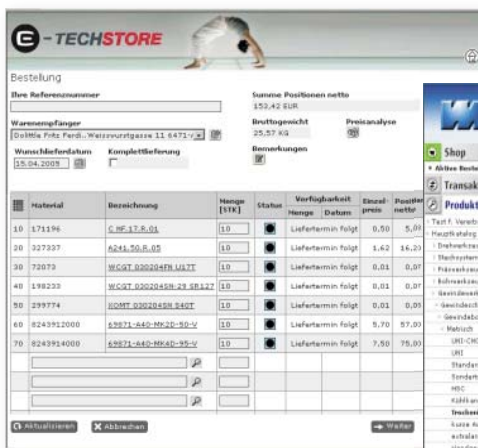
E-TECHSTORE

Bestellung

Ihre Referenznummer

Summe Positionen netto
153,42 EUR

Warenempfänger
Dolittle Fritz Ferdi., Weisswurstgasse 11 6471

Bruttogewicht
25,57 KG

Preisanalyse

Wunschlieferdatum
15.04.2005

Komplettlieferung

Bemerkungen

| | Material | Bezeichnung | Menge [STK] | Status | Verfügbarkeit Menge | Verfügbarkeit Datum | Einzelpreis | Position netto |
|---|---|---|---|---|---|---|---|---|
| 10 | 171196 | C NF.17.R.01 | 10 | | Liefertermin folgt | | 0,50 | 5,0 |
| 20 | 327337 | A241.50.R.05 | 10 | | Liefertermin folgt | | 1,62 | 16,2 |
| 30 | 72073 | WCGT 020204FN U17T | 10 | | Liefertermin folgt | | 0,01 | 0,0 |
| 40 | 198233 | WCGT 020204SN-29 SR127 | 10 | | Liefertermin folgt | | 0,01 | 0,0 |
| 50 | 299774 | XOMT 020204SR 040T | 10 | | Liefertermin folgt | | 0,01 | 0,0 |
| 60 | 8243912000 | 69871-A40-MK20-50-V | 10 | | Liefertermin folgt | | 5,70 | 57,0 |
| 70 | 8243914000 | 69871-A40-MK40-95-V | 10 | | Liefertermin folgt | | 7,50 | 75,0 |

Aktualisieren
Abbrechen
Weiter

Shop
Aktives Besteln
Transak
Produkt
Text f. Verste
Hauptkatalog
Drehwerkzeu
Stechsystem
Fräswerkzeu
Bohrwerkzeu
Gewindewerk
Gewindeschn
Gewindebo
Metrisch
UNI-CH
UNI
Standar
Sondert
HSC
Kühlkan
Trocken
Kurze A
actualar